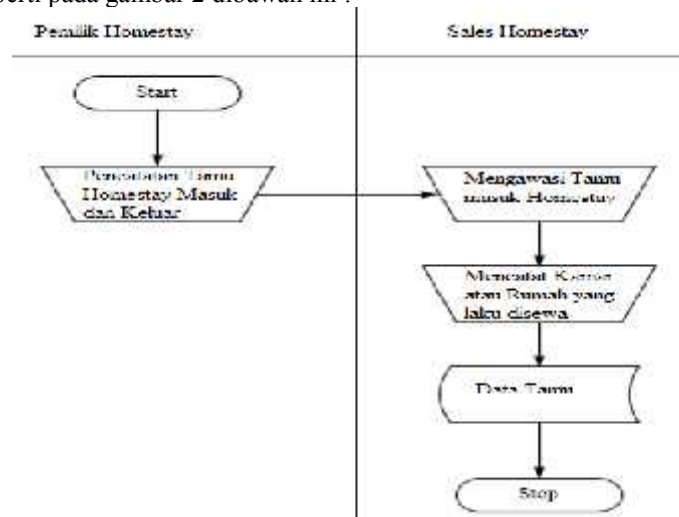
perti pada gambar 2 dibawah ini :

Pemilik Homestay

Sales Homestay

Start

Pencatatan Tamu Homestay Masuk dan Keluar

Mengawasi Tamu masuk Homestay

Mencatat Kamar atau Rumah yang laku disewa

Data Tamu

Stop